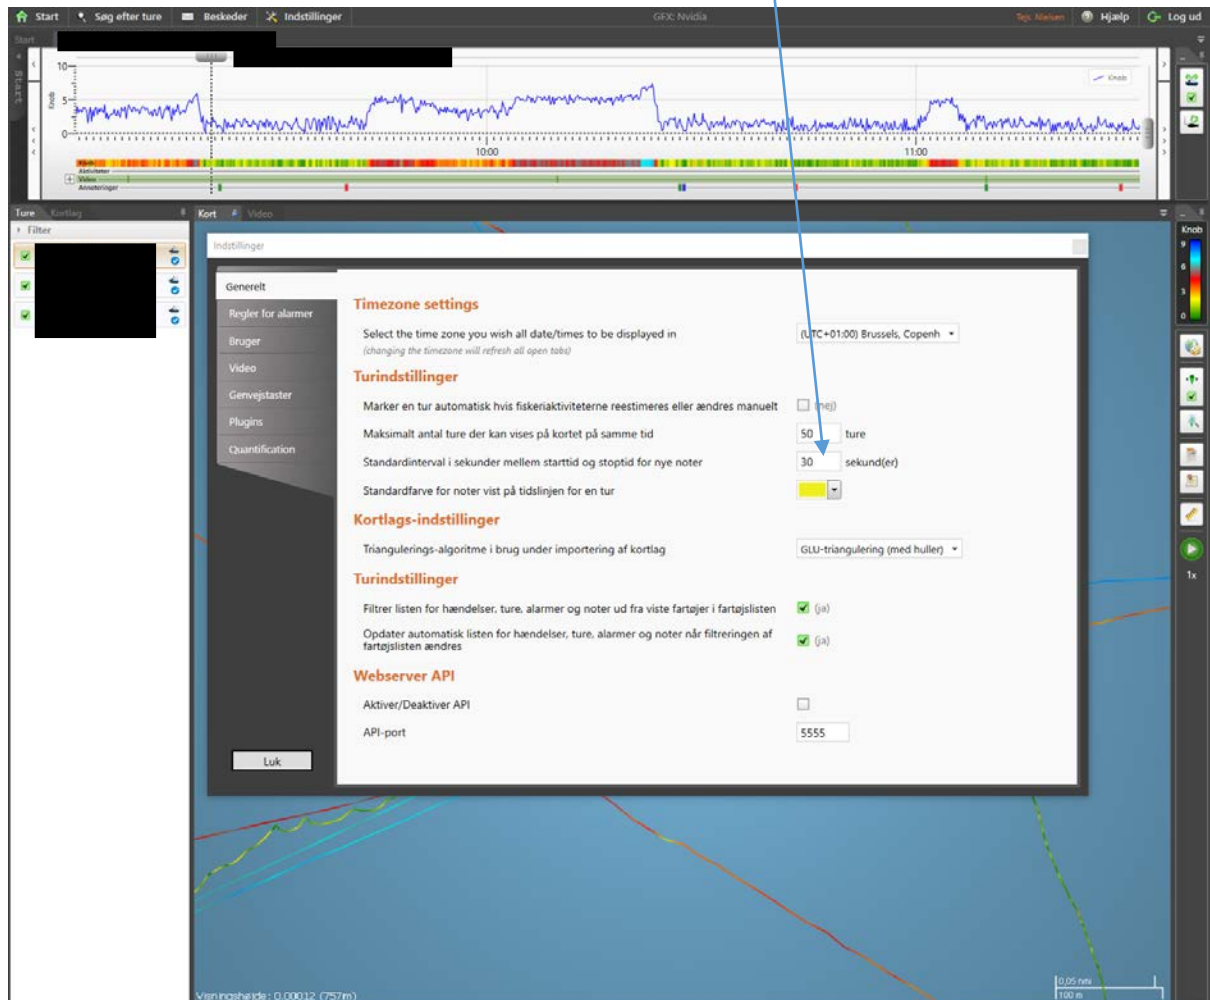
Start Søg efter ture Beskeder Indstillinger GFX: Nvidia Tejs Nielsen Hjælp Log ud

Start

10
5
0
Knob
10:00
11:00
Knob
Aktiviteter
Video
Annoteringer

Ture Kortlag
Filter

Kort Video

Knob
9
6
3
0

1x

Indstillinger

Generelt
Regler for alarmer
Bruger
Video
Genvejstaster
Plugins
Quantification

Luk

Timezone settings

Select the time zone you wish all date/times to be displayed in
(changing the timezone will refresh all open tabs)
(UTC+01:00) Brussels, Copenh

Turindstillinger

Marker en tur automatisk hvis fiskeriaktiviteterne reestimeres eller ændres manuelt (nej)

Maksimalt antal ture der kan vises på kortet på samme tid 50 ture

Standardinterval i sekunder mellem starttid og stoptid for nye noter 30 sekund(er)

Standardfarve for noter vist på tidslinjen for en tur

Kortlags-indstillinger

Triangulerings-algoritme i brug under importering af kortlag GLU-triangulering (med huller)

Turindstillinger

Filtrer listen for hændelser, ture, alarmer og noter ud fra viste fartøjer i fartøjslisten (ja)

Opdater automatisk listen for hændelser, ture, alarmer og noter når filtreringen af fartøjslisten ændres (ja)

Webserver API

Aktiver/Deaktiver API

API-port 5555

Visningshøjde : 0.00012 (757m)
0,05 nm
100 m